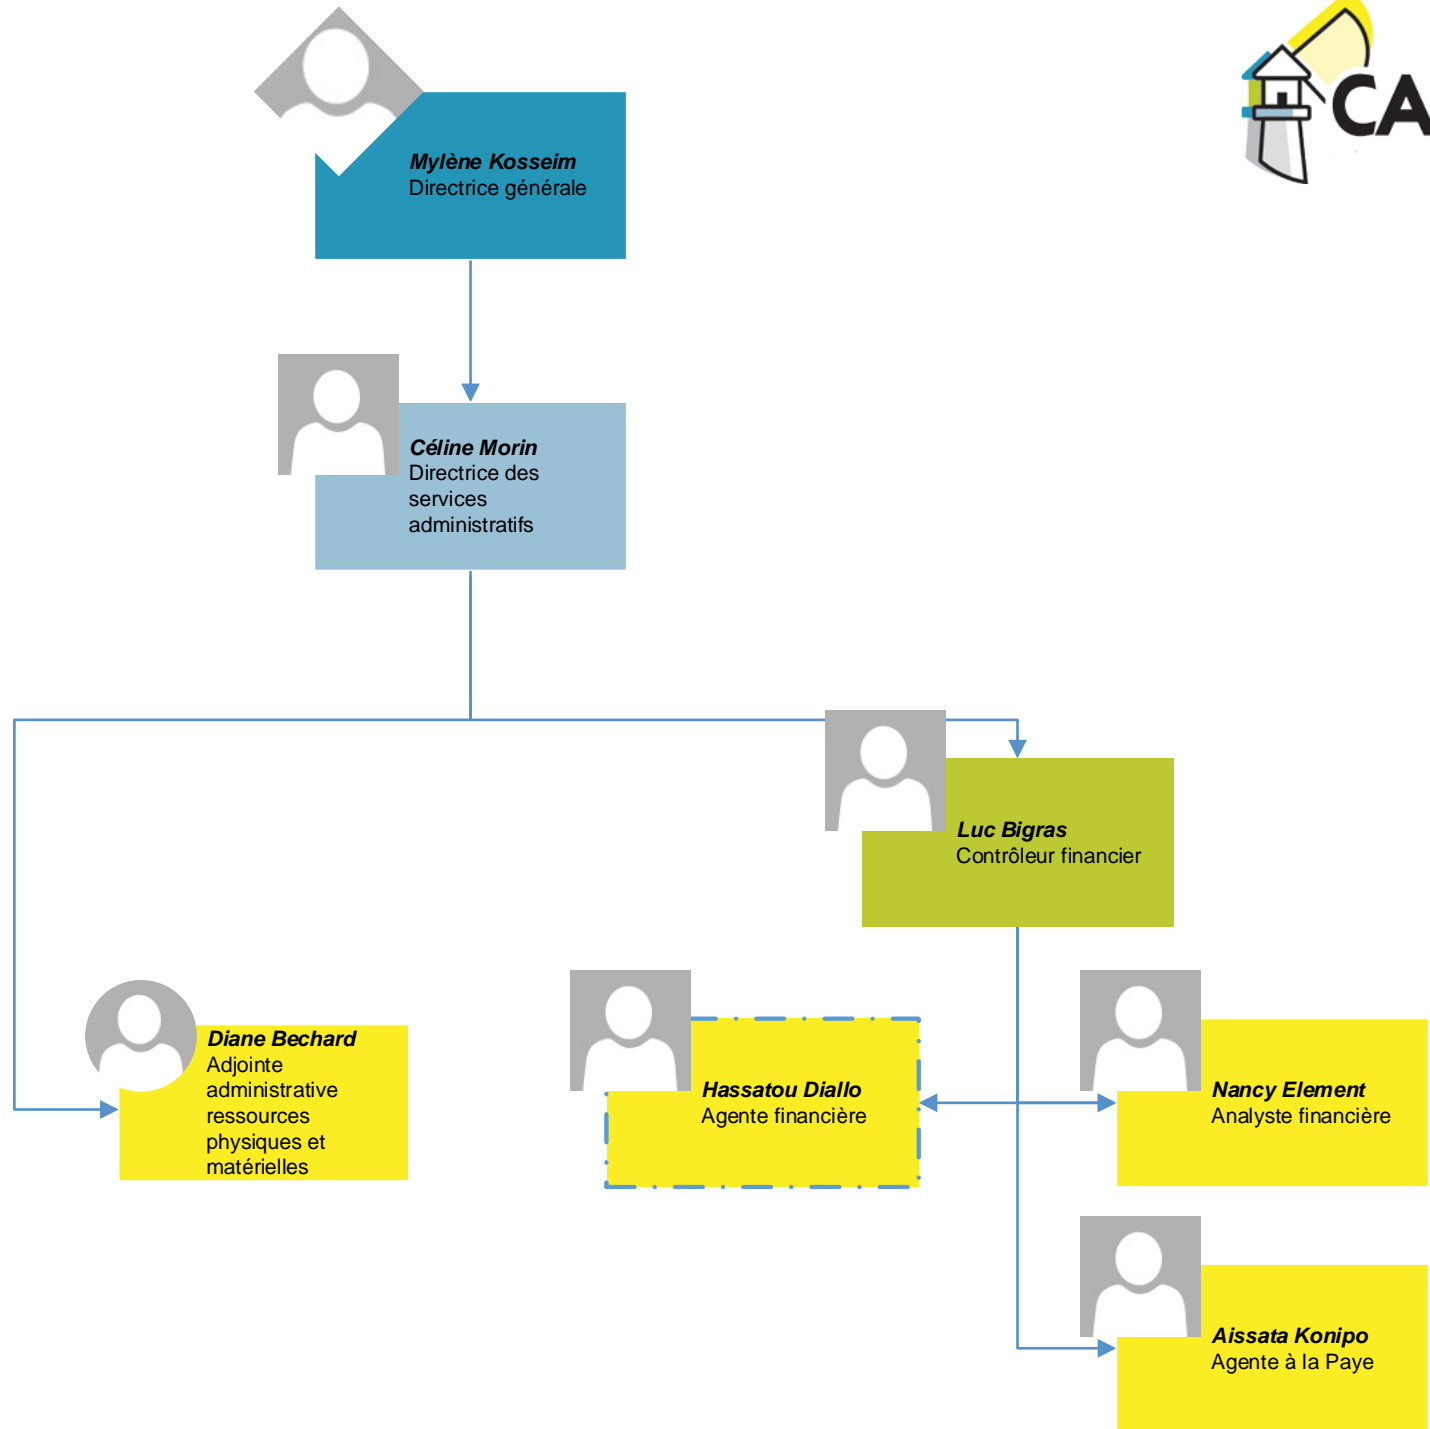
CA

Mylène Kosseim
Directrice générale

Céline Morin
Directrice des services administratifs

Luc Bigras
Contrôleur financier

Diane Bechard
Adjointe administrative ressources physiques et matérielles

Hassatou Diallo
Agente financière

Nancy Element
Analyste financière

Aissata Konipo
Agente à la Paye